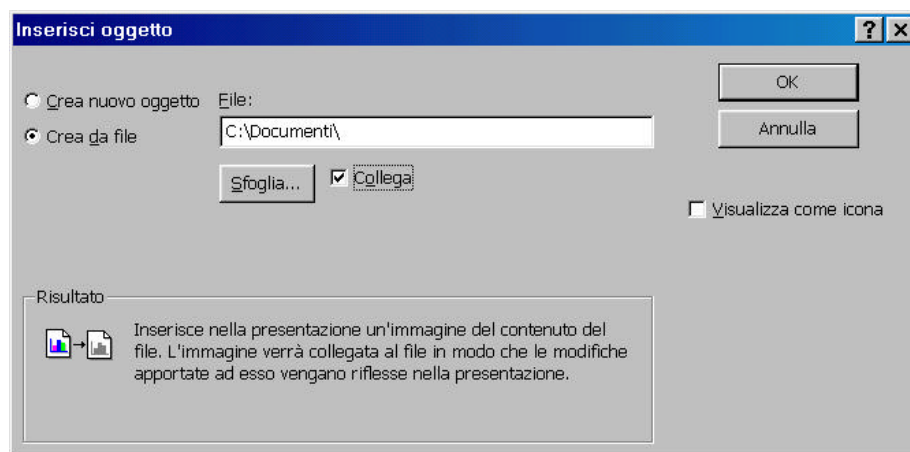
Inserisci oggetto

?

×

Crea nuovo oggetto

Crea da file

File:

C:\Documenti\

Sfoglia...

Collega

OK

Annulla

Visualizza come icona

Risultato

Inserisce nella presentazione un'immagine del contenuto del file. L'immagine verrà collegata al file in modo che le modifiche apportate ad esso vengano riflesse nella presentazione.